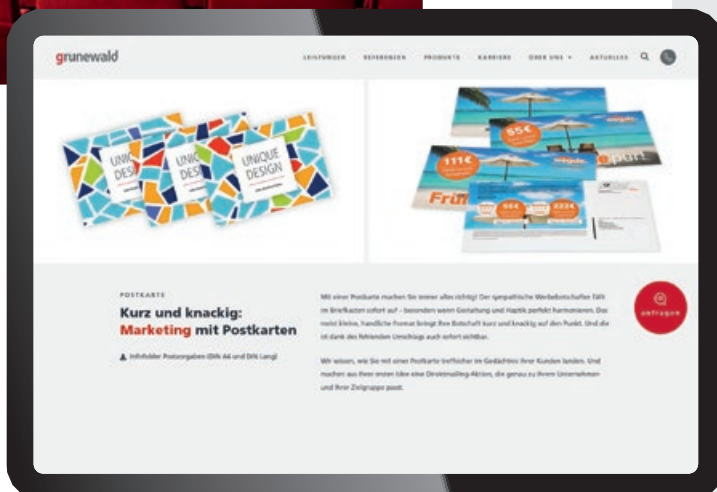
grunewald

LEISTUNGEN REFERENZEN PRODUKTE KARRIERE ÜBER UNS AKTUELLES

UNIQUE DESIGN

UNIQUE DESIGN

UNIQUE DESIGN

55€

111€

Früh

POSTKARTE

Kurz und knackig: Marketing mit Postkarten

Infofolder Postvorgaben (DIN A6 und DIN Lang)

Mit einer Postkarte machen Sie immer alles richtig! Der sympathische Werbebotschafter fällt im Briefkasten sofort auf – besonders wenn Gestaltung und Haptik perfekt harmonieren. Das meist kleine, handliche Format bringt Ihre Botschaft kurz und knackig auf den Punkt. Und die ist dank des fehlenden Umschlags auch sofort sichtbar.

Wir wissen, wie Sie mit einer Postkarte treffsicher im Gedächtnis Ihrer Kunden landen. Und machen aus Ihrer ersten Idee eine Direktmailing-Aktion, die genau zu Ihrem Unternehmen und Ihrer Zielgruppe passt.

anfragen